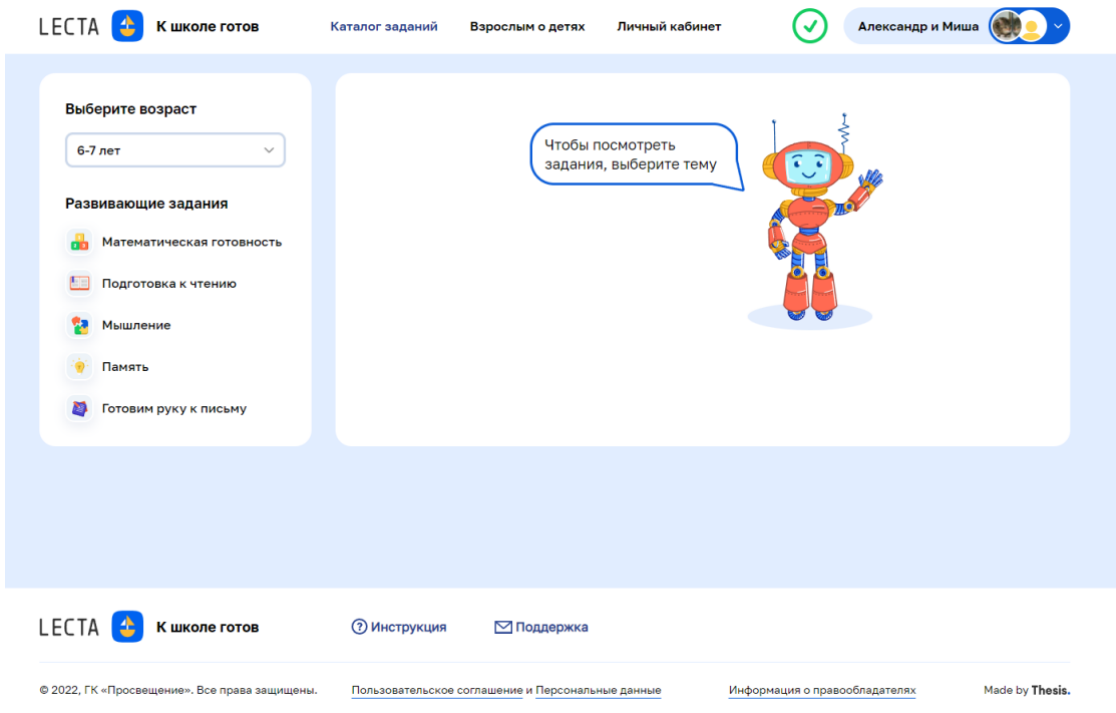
LECTA К школе готов

Каталог заданий Взрослым о детях Личный кабинет

Александр и Миша

Выберите возраст

6-7 лет

Развивающие задания

Математическая готовность

Подготовка к чтению

Мышление

Память

Готовим руку к письму

Чтобы посмотреть задания, выберите тему

LECTA К школе готов

Инструкция

Поддержка

© 2022, ГК «Просвещение». Все права защищены.

Пользовательское соглашение и Персональные данные

Информация о правообладателях

Made by Thesis.